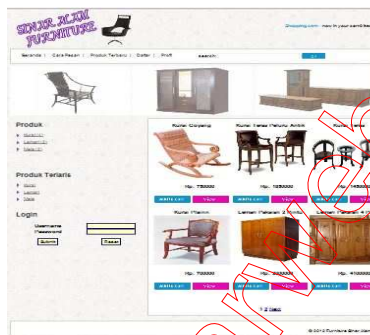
SINAR ALAM FURNITURE

Shopping cart : now in your cart 0 ite

Beranda | Cara Pesan | Produk Terlaris | Daftar | Profil

Search:

Go

Produk

Kursi
Lemari
Meja

Produk Terlaris

Kursi
Lemari
Meja

Login

Username
Password

Submit
Reset

Kursi Goyang

Rp. 750000

add to cart
View

Kursi Tamu Paruru Antik

Rp. 1050000

add to cart
View

Kursi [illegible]

Rp. 1450000

add to cart
View

Kursi Pianin

Rp. 700000

add to cart
View

Lemari Pakaian 2 Pintu

Rp. 3000000

add to cart
View

Lemari Pakaian 4 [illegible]

Rp. 4100000

add to cart
View

1 2 Next

© 2014 Furniture Sinar Alam